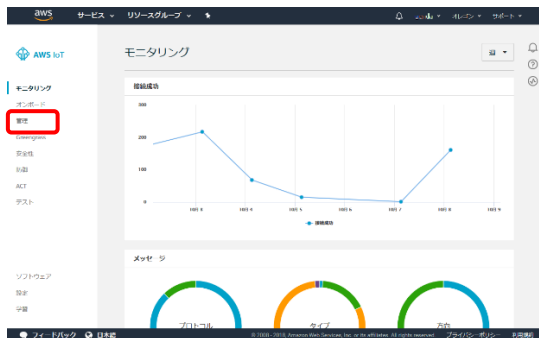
aws サービス リソースグループ

AWS IoT

モニタリング
オンボード
管理
Greengrass
安全性
防御
ACT
テスト

ソフトウェア
設定
学習

モニタリング

接続成功

300
200
100
0

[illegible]

接続成功

メッセージ

プロトコル
タイプ
方向

フィードバック 日本語
© 2008 - 2018, Amazon Web Services, Inc. or its affiliates. All rights reserved. プライバシーポリシー 利用規約